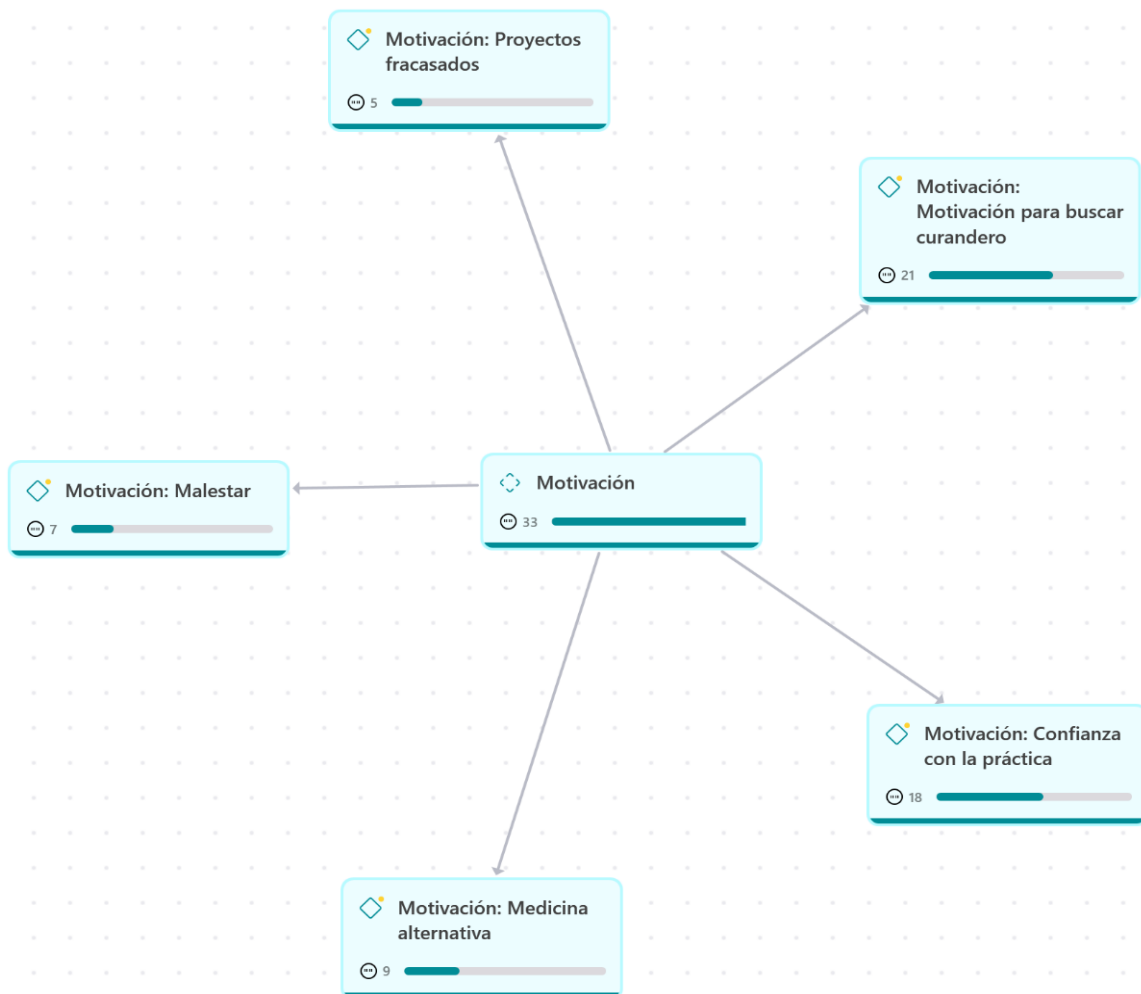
Motivación: Proyectos fracasados

5

Motivación: Motivación para buscar curandero

21

Motivación: Malestar

7

Motivación

33

Motivación: Confianza con la práctica

18

Motivación: Medicina alternativa

9